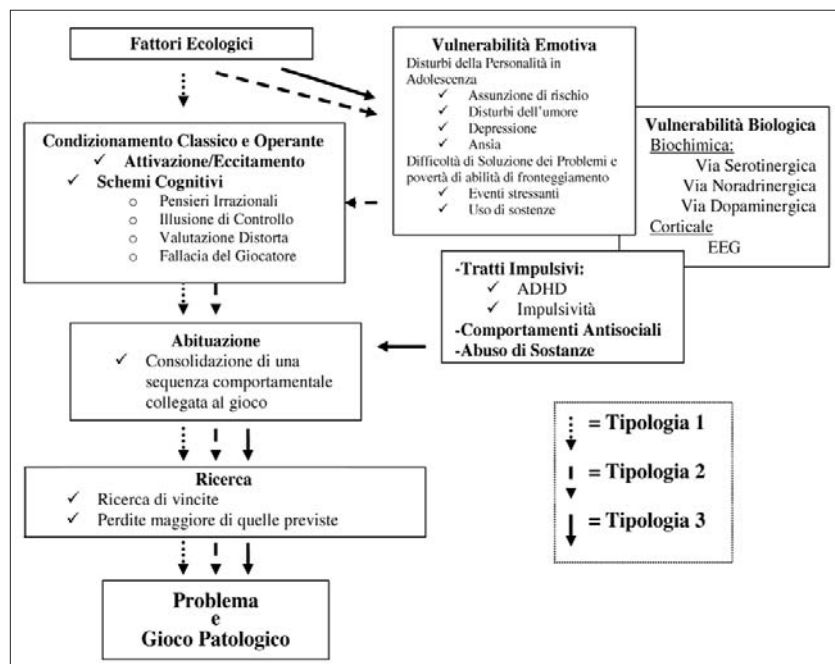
Fattori Ecologici

Vulnerabilità Emotiva
Disturbi della Personalità in Adolescenza
✓ Assunzione di rischio
✓ Disturbi dell'umore
✓ Depressione
✓ Ansia
Difficoltà di Soluzione dei Problemi e povertà di abilità di fronteggiamento
✓ Eventi stressanti
✓ Uso di sostenze

Vulnerabilità Biologica
Biochimica:
Via Serotinergica
Via Noradrinergica
Via Dopaminergica
Corticale
EEG

Condizionamento Classico e Operante
✓ Attivazione/Eccitamento
✓ Schemi Cognitivi
○ Pensieri Irrazionali
○ Illusione di Controllo
○ Valutazione Distorta
○ Fallacia del Giocatore

-Tratti Impulsivi:
✓ ADHD
✓ Impulsività
-Comportamenti Antisociali
-Abuso di Sostanze

Abituazione
✓ Consolidazione di una sequenza comportamentale collegata al gioco

= Tipologia 1
= Tipologia 2
= Tipologia 3

Ricerca
✓ Ricerca di vincite
✓ Perdite maggiore di quelle previste

Problema
e
Gioco Patologico